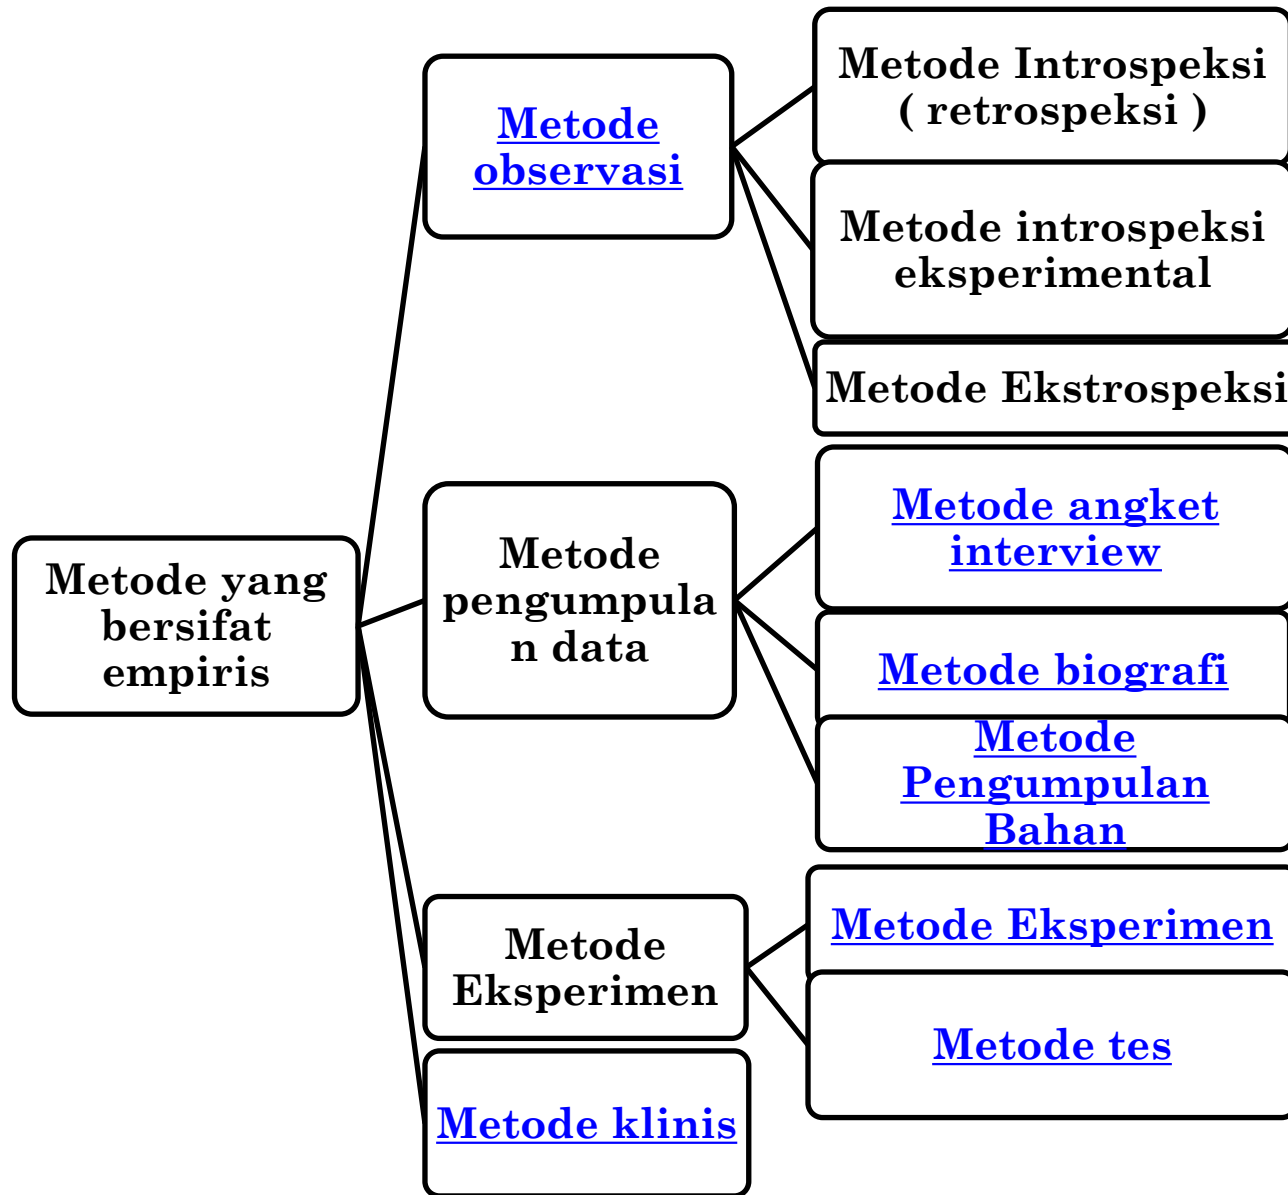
Metode yang bersifat empiris

Metode observasi

Metode Introspeksi ( retrospeksi )

Metode introspeksi eksperimental

Metode Ekstrospeksi

Metode pengumpulan data

Metode angket interview

Metode biografi

Metode Pengumpulan Bahan

Metode Eksperimen

Metode Eksperimen

Metode tes

Metode klinis